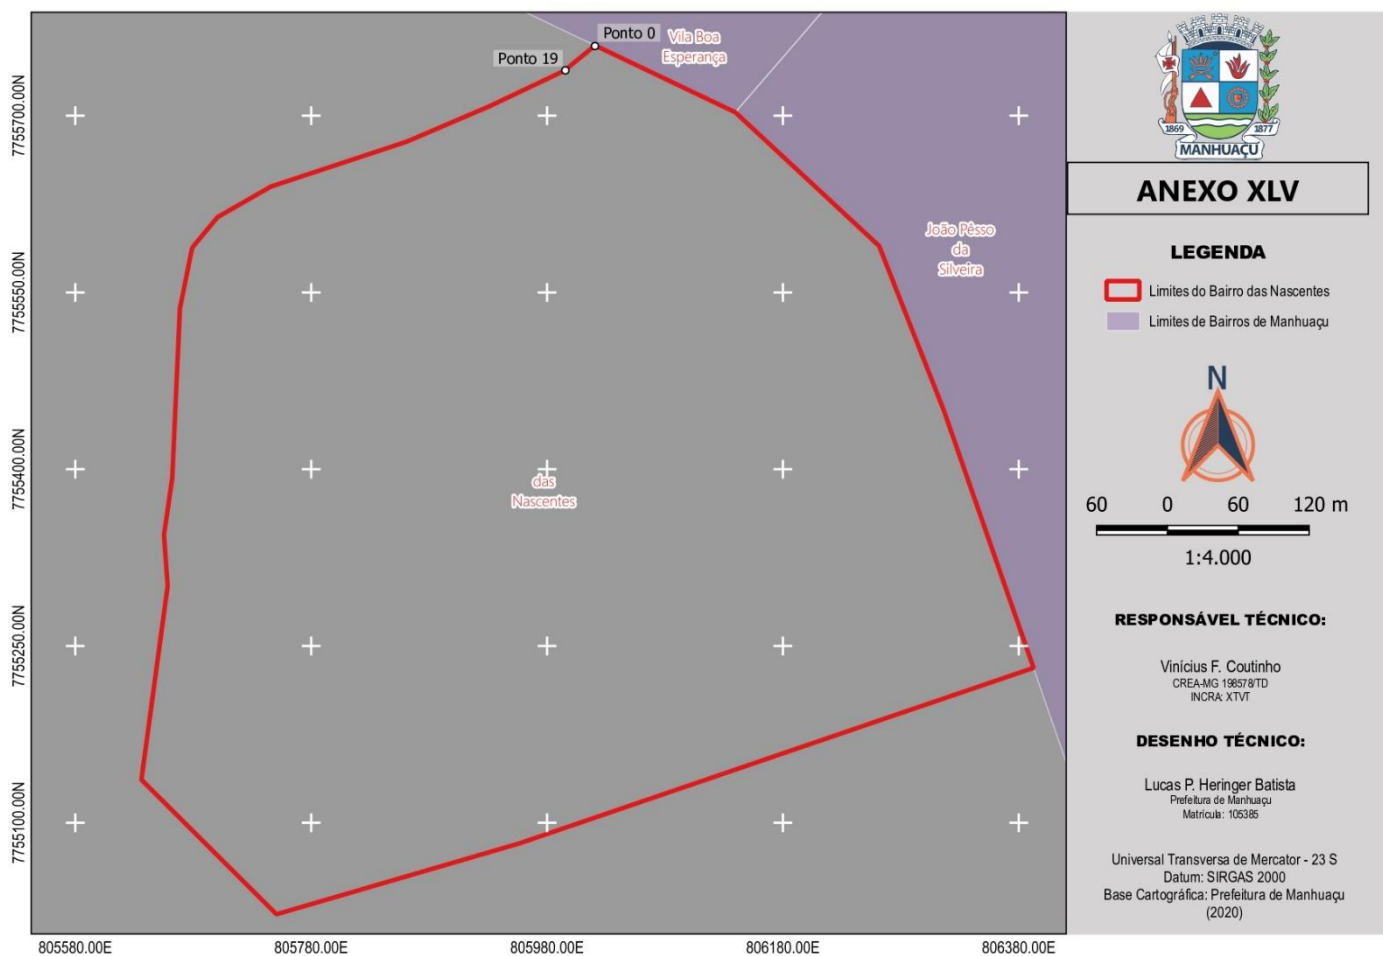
Ponto 0
Ponto 19
Vila Boa Esperança
João Pêsso da Silveira
das Nascentes

7755700.00N
7755550.00N
7755400.00N
7755250.00N
7755100.00N

805580.00E
805780.00E
805980.00E
806180.00E
806380.00E

1869
1877
MANHUAÇU

ANEXO XLV

LEGENDA

Limites do Bairro das Nascentes
Limites de Bairros de Manhuaçu

N

60 0 60 120 m
1:4.000

RESPONSÁVEL TÉCNICO:

Vinícius F. Coutinho
CREA-MG 198578/TD
INCRA: XTVT

DESENHO TÉCNICO:

Lucas P. Heringer Batista
Prefeitura de Manhuaçu
Matrícula: 105385

Universal Transversa de Mercator - 23 S
Datum: SIRGAS 2000
Base Cartográfica: Prefeitura de Manhuaçu
(2020)